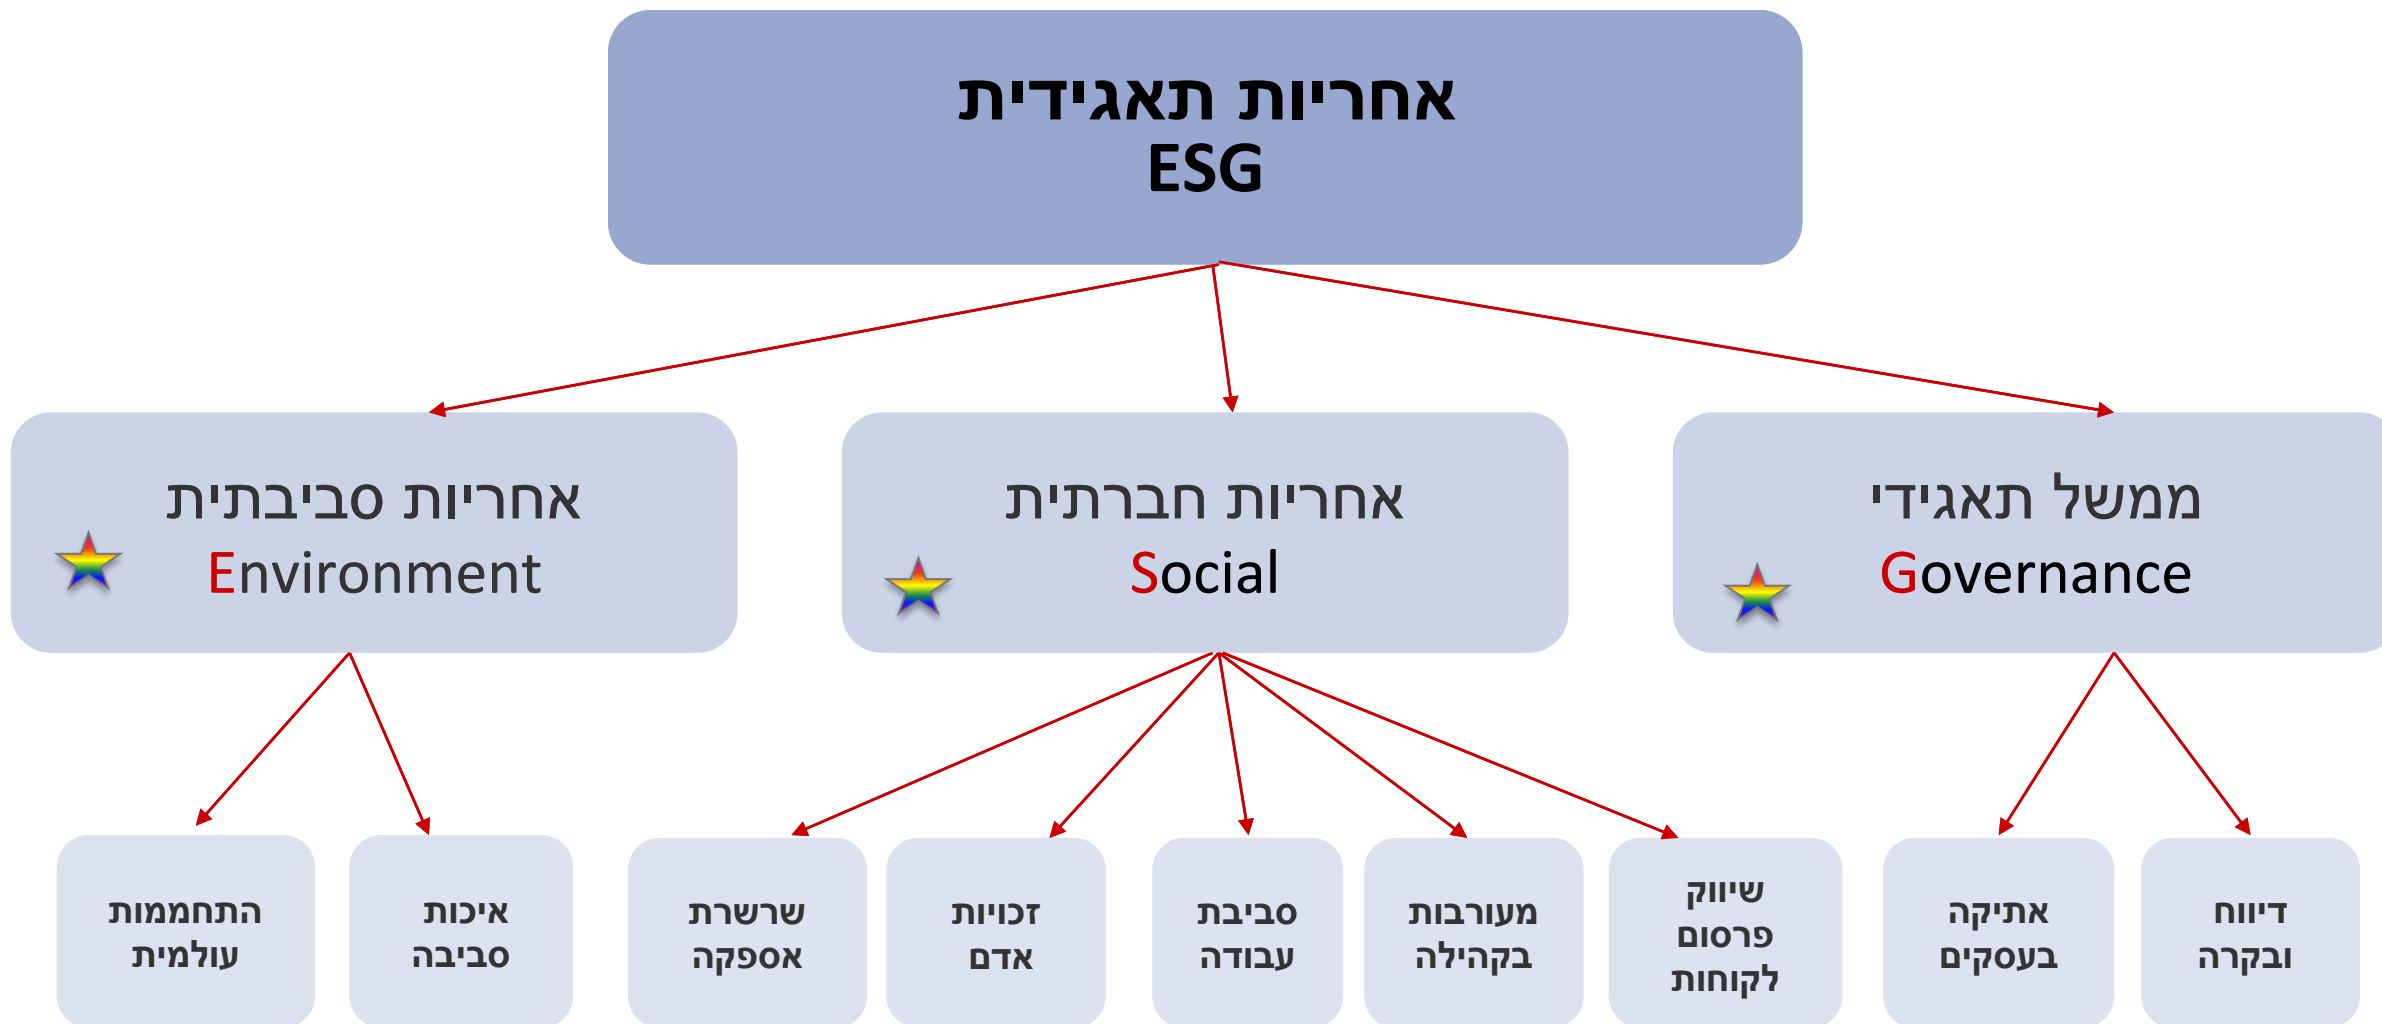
אחריות תאגידית
ESG

ממשל תאגידי
Governance

אחריות חברתית
Social

אחריות סביבתית
Environment

דיווח ובקרה

אתיקה בעסקים

שיווק פרסום לקוחות

מעורבות בקהילה

סביבת עבודה

זכויות אדם

שרשרת אספקה

איכות סביבה

התחממות עולמית